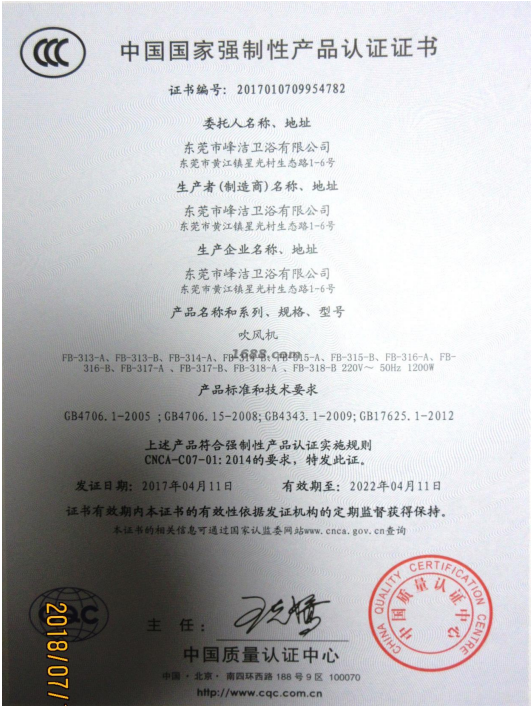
CCC 中国国家强制性产品认证证书

证书编号：2017010709954782

委托人名称、地址

东莞市峰洁卫浴有限公司
东莞市黄江镇星光村生态路1-6号

生产者(制造商)名称、地址

东莞市峰洁卫浴有限公司
东莞市黄江镇星光村生态路1-6号

生产企业名称、地址

东莞市峰洁卫浴有限公司
东莞市黄江镇星光村生态路1-6号

产品名称和系列、规格、型号

吹风机

FB-313-A、FB-313-B、FB-314-A、FB-314-B、FB-315-A、FB-315-B、FB-316-A、FB-316-B、FB-317-A、FB-317-B、FB-318-A、FB-318-B 220V～ 50Hz 1200W

1688.com

产品标准和技术要求

GB4706.1-2005；GB4706.15-2008；GB4343.1-2009；GB17625.1-2012

上述产品符合强制性产品认证实施规则
CNCA-C07-01:2014的要求，特发此证。

发证日期：2017年04月11日　　有效期至：2022年04月11日

证书有效期内本证书的有效性依据发证认证机构的定期监督获得保持。

本证书的相关信息可通过国家认监委网站www.cnca.gov.cn查询

CQC

主　任：

中国质量认证中心

中国·北京·南四环西路188号9区 100070

http://www.cqc.com.cn

CHINA QUALITY CERTIFICATION CENTRE
中国质量认证中心

2018/07/